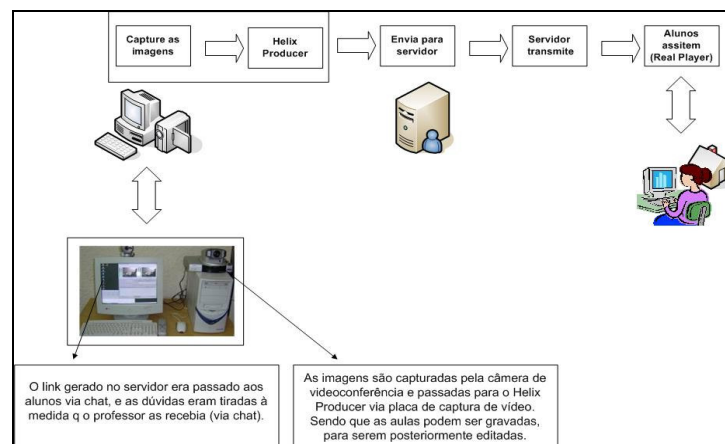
Capture as imagens

Helix Producer

Envia para servidor

Servidor transmite

Alunos assitem (Real Player)

O link gerado no servidor era passado aos alunos via chat, e as dúvidas eram tiradas à medida q o professor as recebia (via chat).

As imagens são capturadas pela câmera de videoconferência e passadas para o Helix Producer via placa de captura de vídeo. Sendo que as aulas podem ser gravadas, para serem posteriormente editadas.